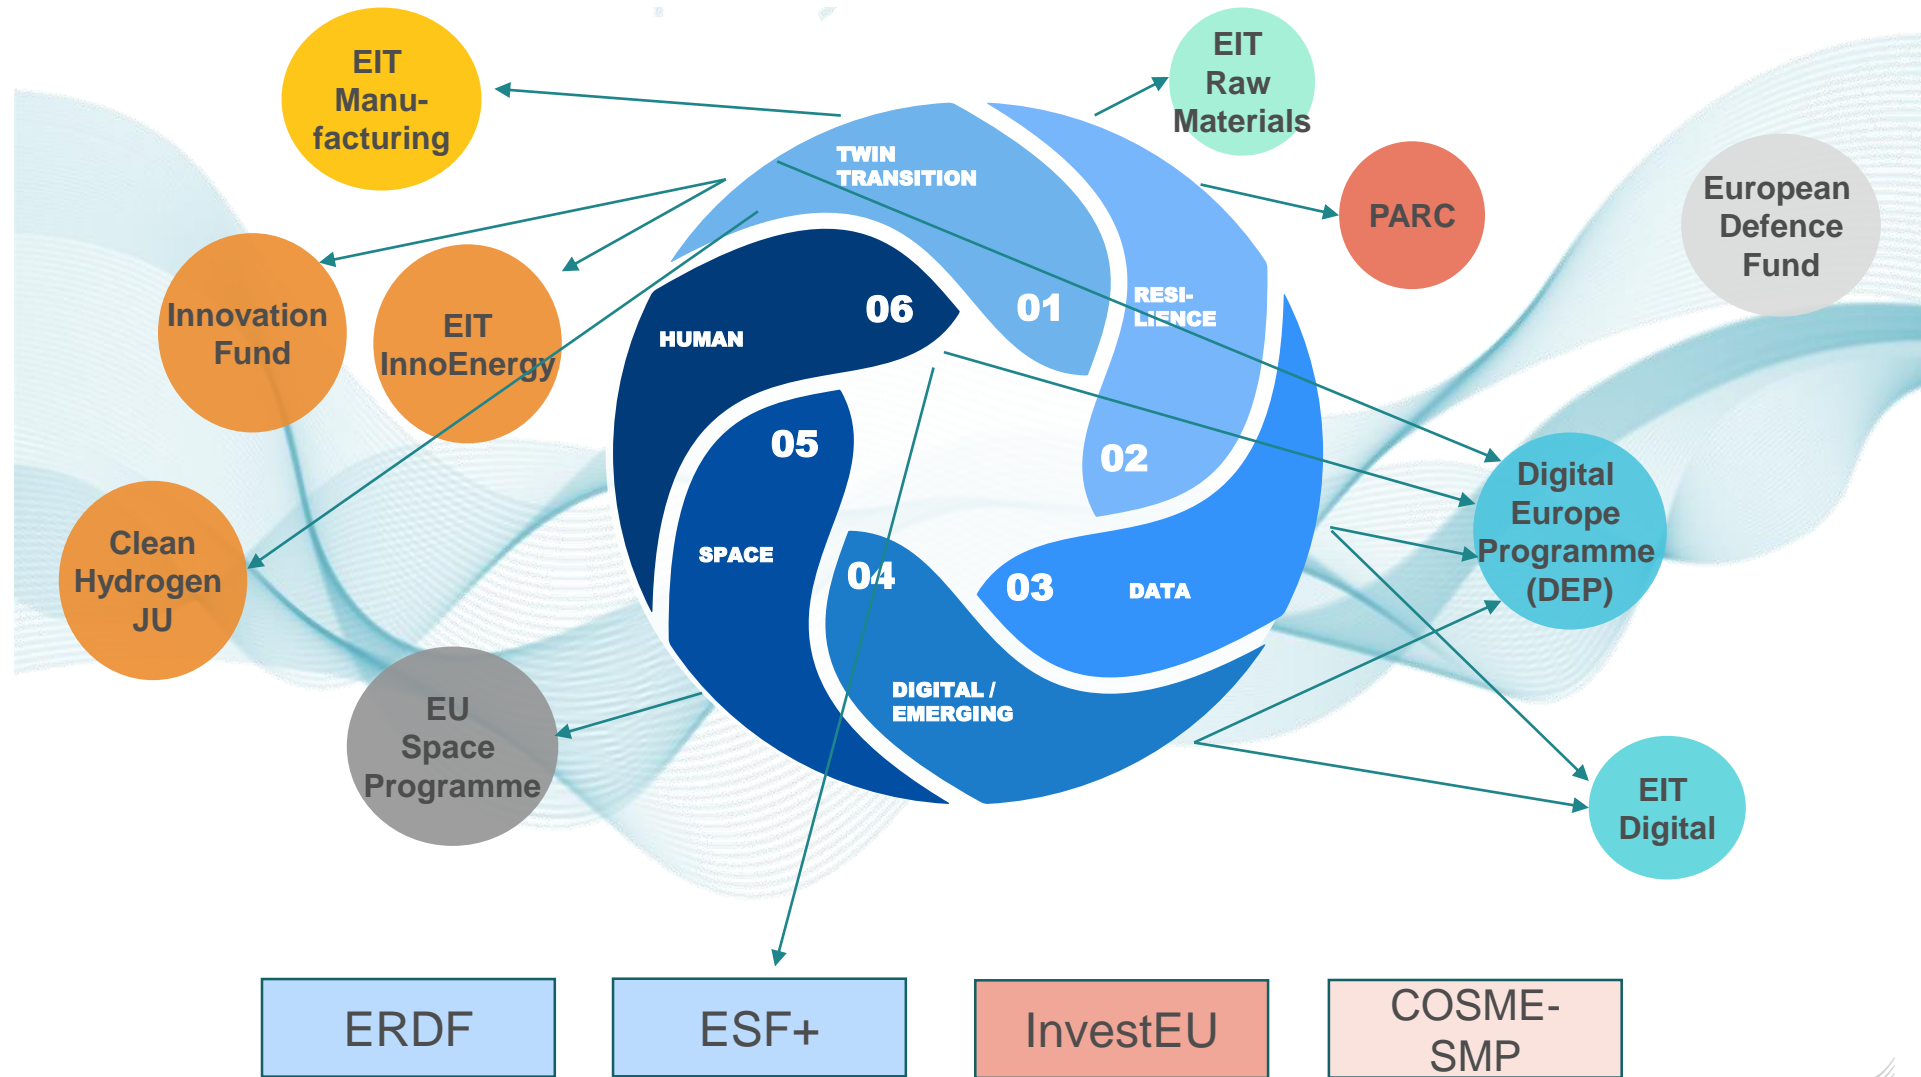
EIT Manufacturing

EIT Raw Materials

PARC

European Defence Fund

TWIN TRANSITION

01

RESILIENCE

02

03

DATA

04

DIGITAL / EMERGING

05

SPACE

06

HUMAN

Innovation Fund

EIT InnoEnergy

Clean Hydrogen JU

EU Space Programme

Digital Europe Programme (DEP)

EIT Digital

ERDF

ESF+

InvestEU

COSME-SMP